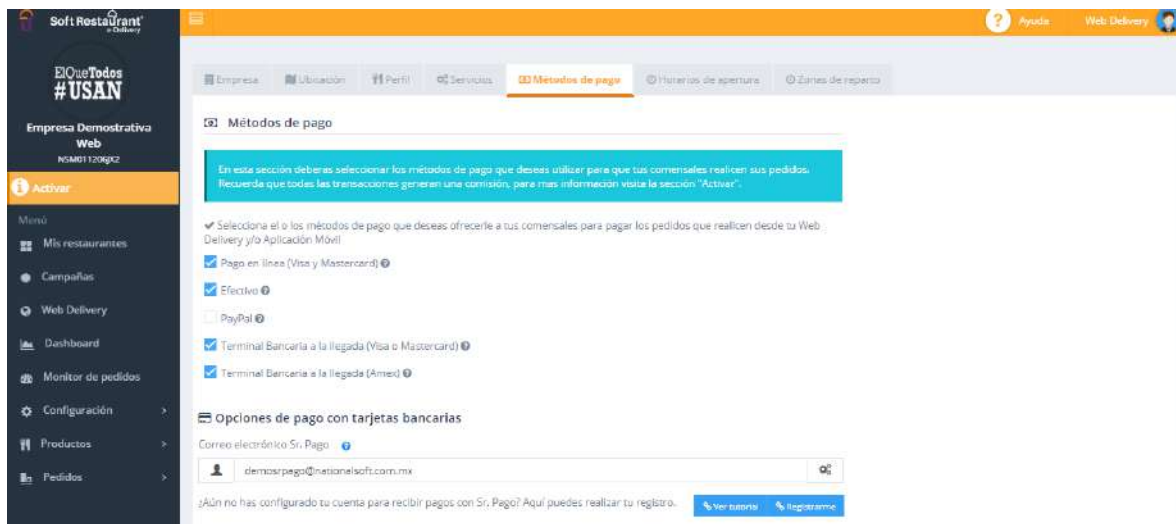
Soft Restaurant e-Delivery

? Ayuda Web Delivery

ElQueTodos #USAN

Empresa Demostrativa Web
NSM011206JX2

Activar

Menú
Mis restaurantes
Campañas
Web Delivery
Dashboard
Monitor de pedidos
Configuración
Productos
Pedidos

Empresa | Ubicación | Perfil | Servicios | Métodos de pago | Horarios de apertura | Zonas de reparto

Métodos de pago

En esta sección deberas seleccionar los métodos de pago que deseas utilizar para que tus comensales realicen sus pedidos. Recuerda que todas las transacciones generan una comisión, para mas información visita la sección "Activar".

✔ Selecciona el o los métodos de pago que deseas ofrecerle a tus comensales para pagar los pedidos que realicen desde tu Web Delivery y/o Aplicación Móvil

Pago en línea (Visa y Mastercard)

Efectivo

PayPal

Terminal Bancaria a la llegada (Visa o Mastercard)

Terminal Bancaria a la llegada (Amex)

Opciones de pago con tarjetas bancarias

Correo electrónico Sr. Pago

demosrpago@nationalsoft.com.mx

¿Aún no has configurado tu cuenta para recibir pagos con Sr. Pago? Aquí puedes realizar tu registro. Ver tutorial Registrarme